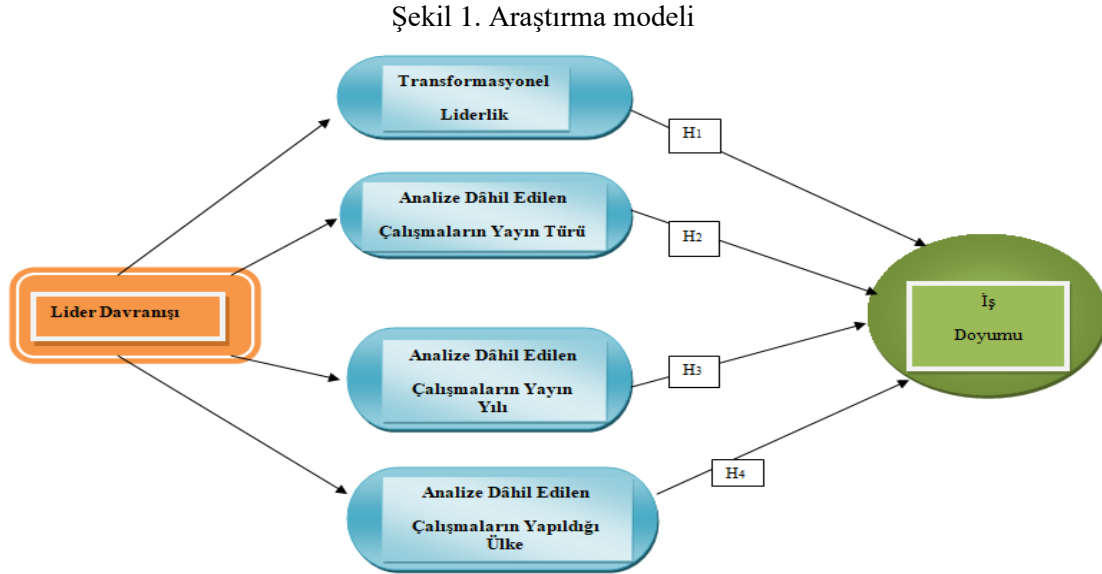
Şekil 1. Araştırma modeli

Transformasyonel Liderlik

Analize Dâhil Edilen Çalışmaların Yayın Türü

Lider Davranışı

Analize Dâhil Edilen Çalışmaların Yayın Yılı

Analize Dâhil Edilen Çalışmaların Yapıldığı Ülke

$H_1$

$H_2$

$H_3$

$H_4$

İş Doyumu